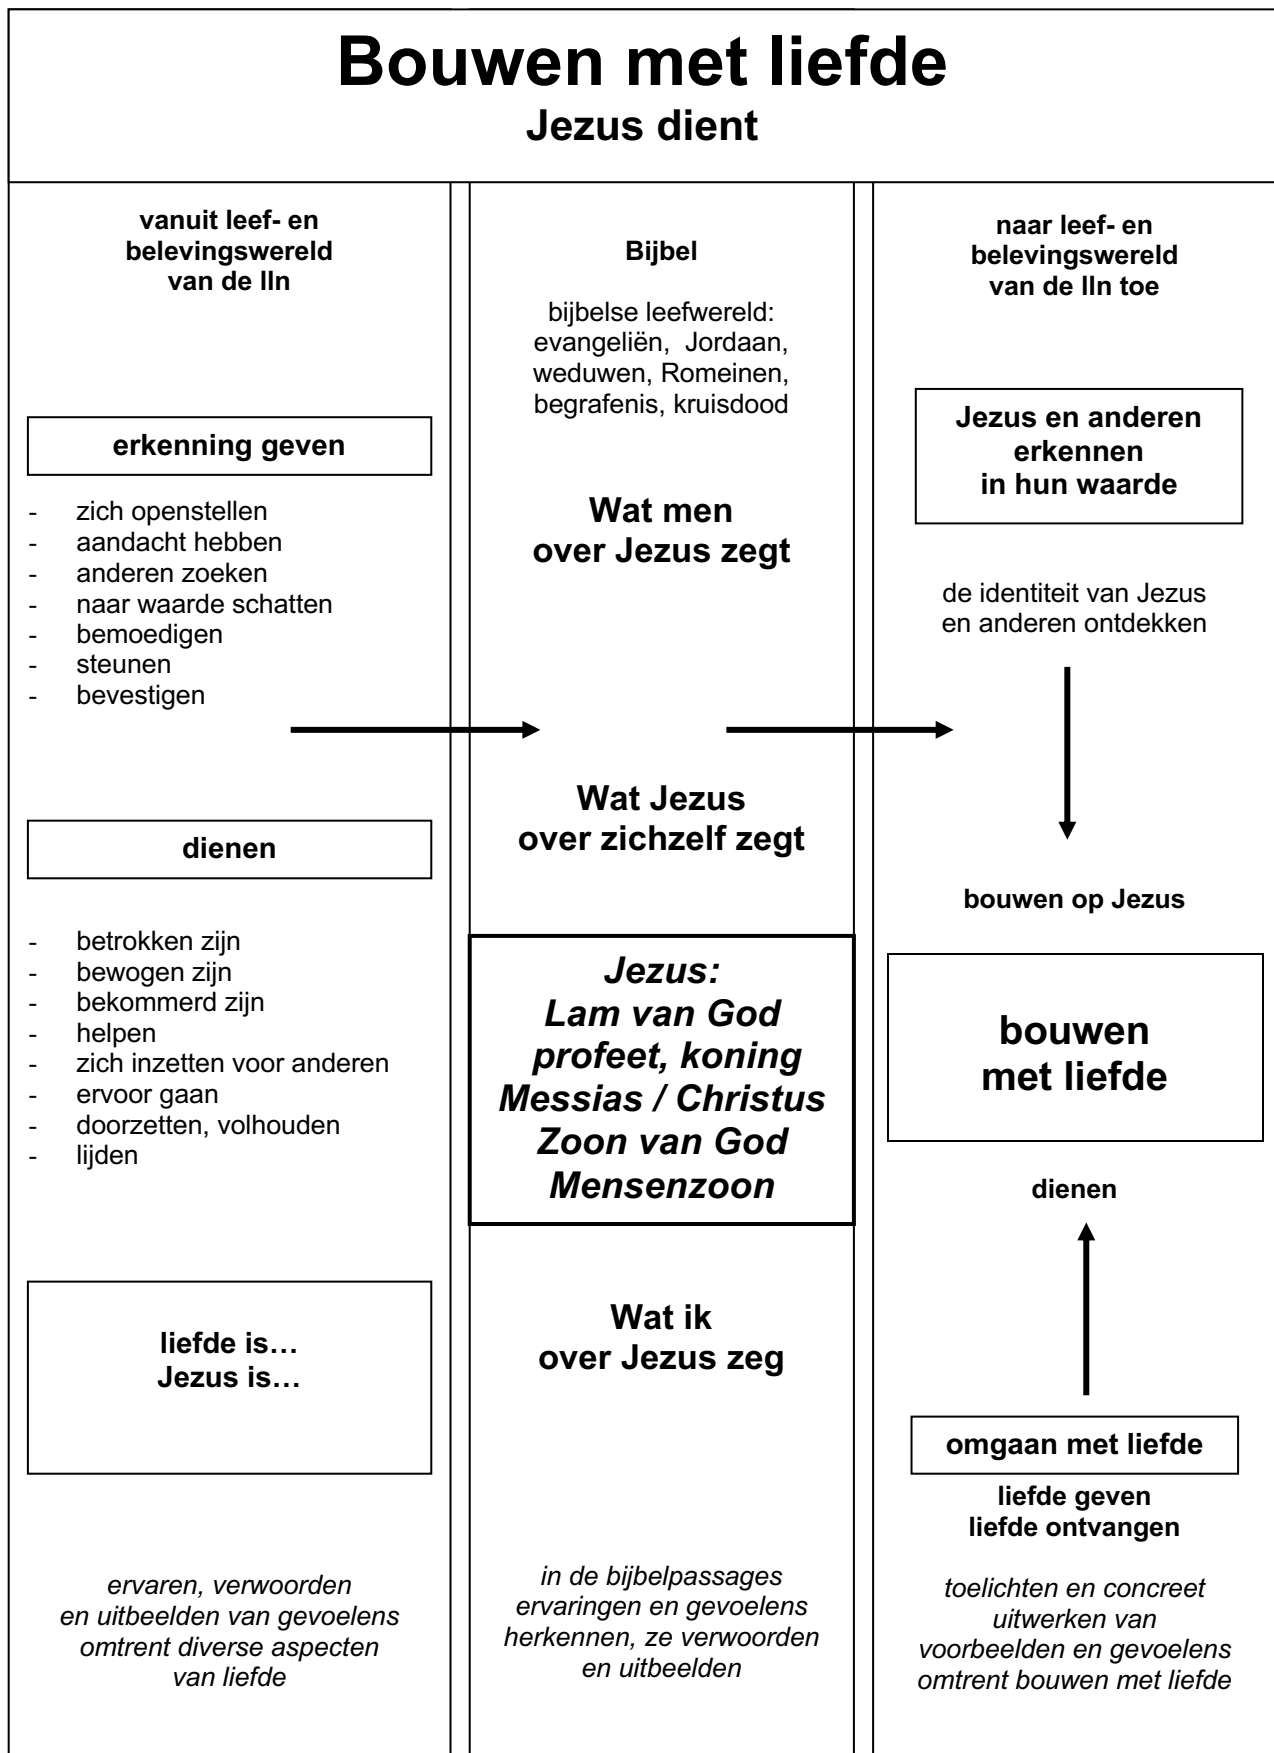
Bouwen met liefde
Jezus dient

vanuit leef- en belevingswereld van de lln

erkenning geven

- zich openstellen
- aandacht hebben
- anderen zoeken
- naar waarde schatten
- bemoedigen
- steunen
- bevestigen

dienen

- betrokken zijn
- bewogen zijn
- bekommerd zijn
- helpen
- zich inzetten voor anderen
- ervoor gaan
- doorzetten, volhouden
- lijden

liefde is…
Jezus is…

ervaren, verwoorden en uitbeelden van gevoelens omtrent diverse aspecten van liefde

Bijbel

bijbelse leefwereld: evangeliën, Jordaan, weduwen, Romeinen, begrafenis, kruisdood

Wat men over Jezus zegt

Wat Jezus over zichzelf zegt

Jezus:
Lam van God
profeet, koning
Messias / Christus
Zoon van God
Mensenzoon

Wat ik over Jezus zeg

in de bijbelpassages ervaringen en gevoelens herkennen, ze verwoorden en uitbeelden

naar leef- en belevingswereld van de lln toe

Jezus en anderen erkennen in hun waarde

de identiteit van Jezus en anderen ontdekken

bouwen op Jezus

bouwen met liefde

dienen

omgaan met liefde

liefde geven
liefde ontvangen

toelichten en concreet uitwerken van voorbeelden en gevoelens omtrent bouwen met liefde